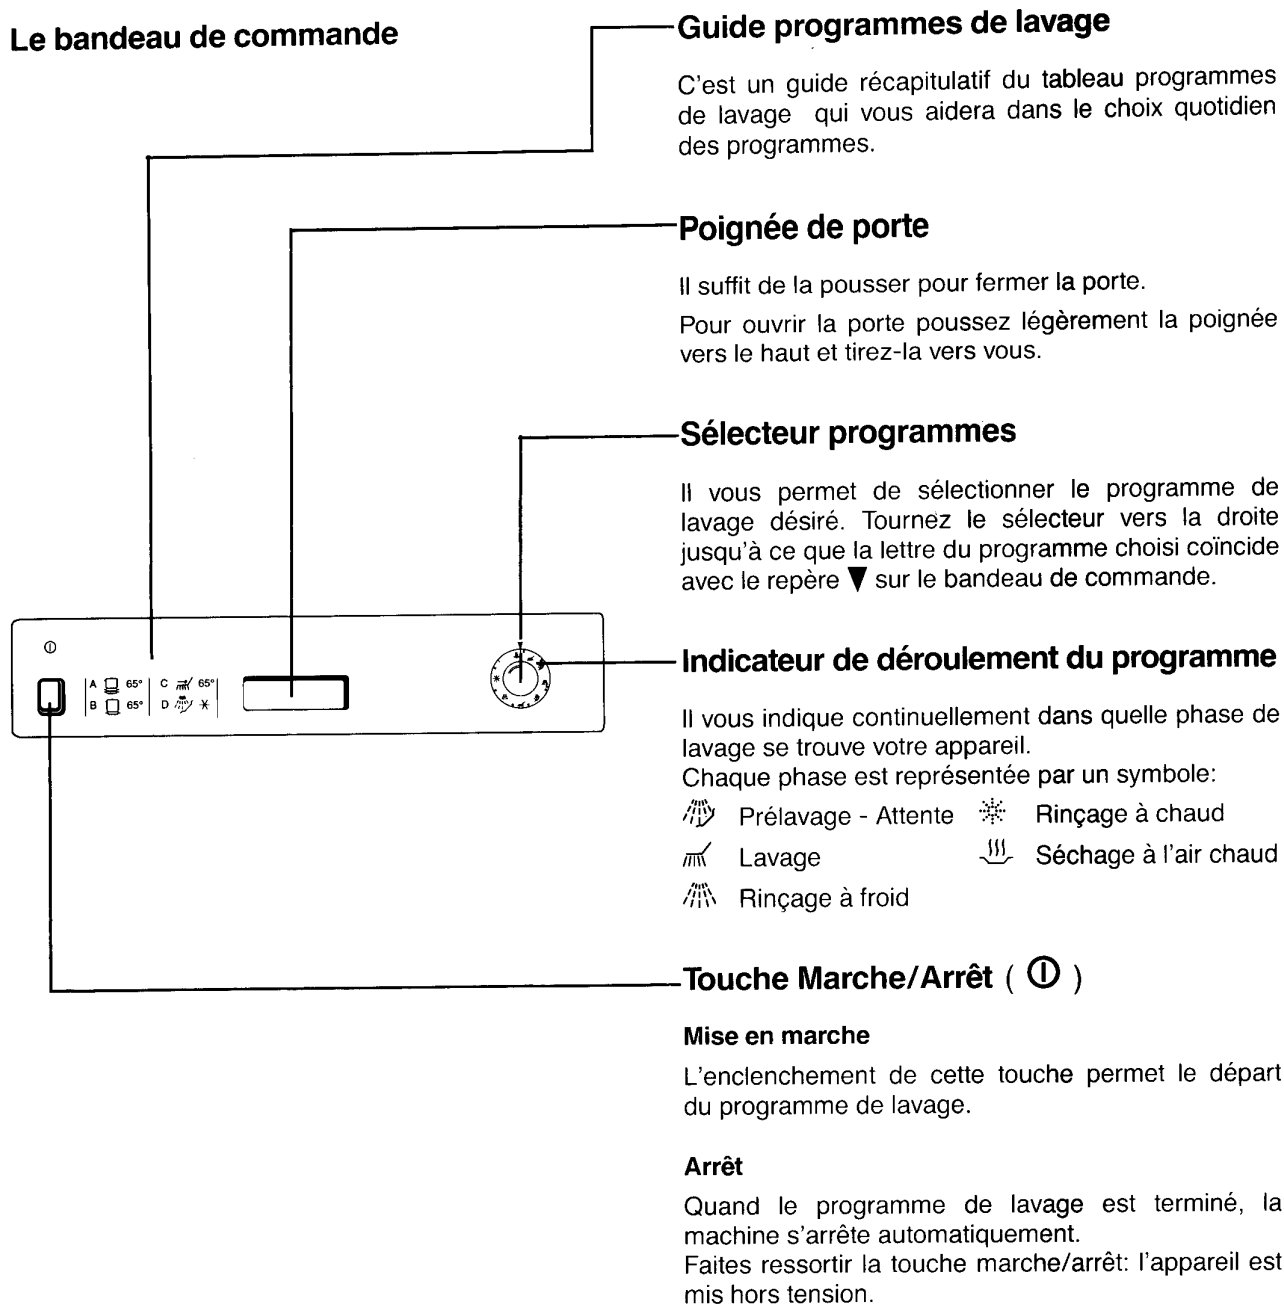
Le bandeau de commande

A 65°
B 65°
C 65°
D

Guide programmes de lavage

C'est un guide récapitulatif du tableau programmes de lavage qui vous aidera dans le choix quotidien des programmes.

Poignée de porte

Il suffit de la pousser pour fermer la porte.

Pour ouvrir la porte poussez légèrement la poignée vers le haut et tirez-la vers vous.

Sélecteur programmes

Il vous permet de sélectionner le programme de lavage désiré. Tournez le sélecteur vers la droite jusqu'à ce que la lettre du programme choisi coïncide avec le repère ▼ sur le bandeau de commande.

Indicateur de déroulement du programme

Il vous indique continuellement dans quelle phase de lavage se trouve votre appareil.
Chaque phase est représentée par un symbole:

Prélavage - Attente
Rinçage à chaud
Lavage
Séchage à l'air chaud
Rinçage à froid

Touche Marche/Arrêt ( ⏻ )

Mise en marche

L'enclenchement de cette touche permet le départ du programme de lavage.

Arrêt

Quand le programme de lavage est terminé, la machine s'arrête automatiquement.
Faites ressortir la touche marche/arrêt: l'appareil est mis hors tension.